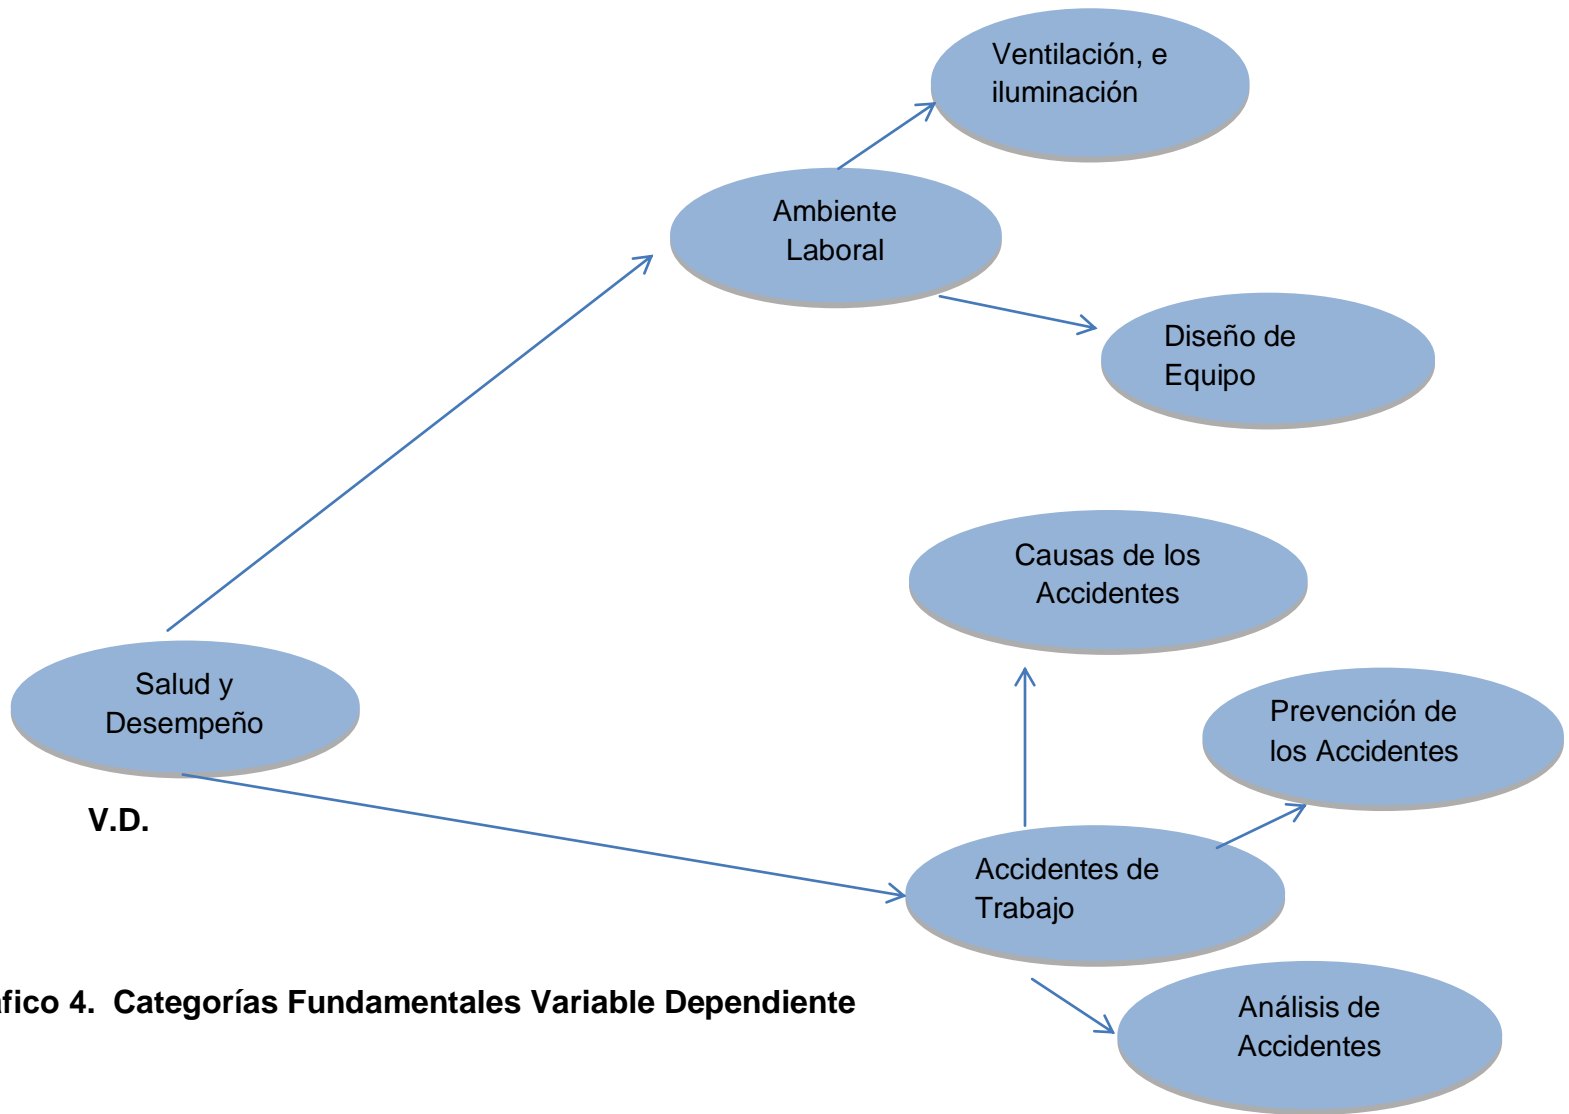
Ventilación, e iluminación

Ambiente Laboral

Diseño de Equipo

Causas de los Accidentes

Prevención de los Accidentes

Salud y Desempeño

V.D.

Accidentes de Trabajo

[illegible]fico 4. Categorías Fundamentales Variable Dependiente

Análisis de Accidentes